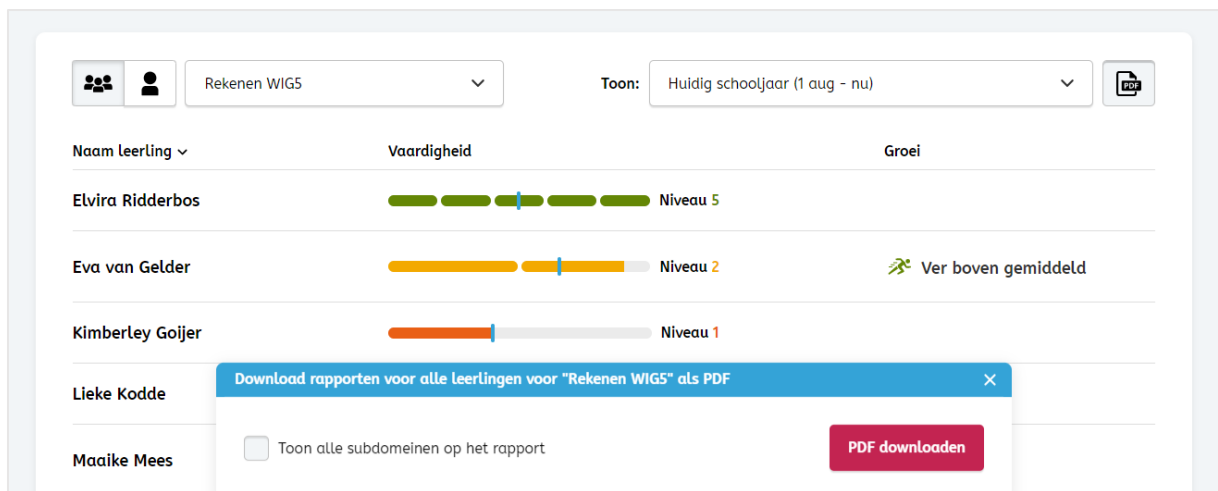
Rekenen WIG5

Toon: Huidig schooljaar (1 aug - nu)

PDF

| Naam leerling | Vaardigheid | Groei |
|---|---|---|
| Elvira Ridderbos | Niveau 5 | |
| Eva van Gelder | Niveau 2 | Ver boven gemiddeld |
| Kimberley Goijer | Niveau 1 | |
| Lieke Kodde | | |
| Maaike Mees | | |

Download rapporten voor alle leerlingen voor "Rekenen WIG5" als PDF ×

Toon alle subdomeinen op het rapport

PDF downloaden